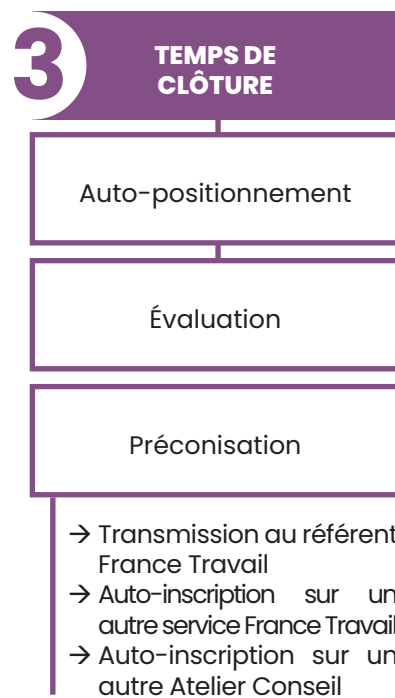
3

TEMPS DE CLÔTURE

Auto-positionnement

Évaluation

Préconisation

→ Transmission au référent France Travail
→ Auto-inscription sur un autre service France Travail
→ Auto-inscription sur un autre Atelier Conseil